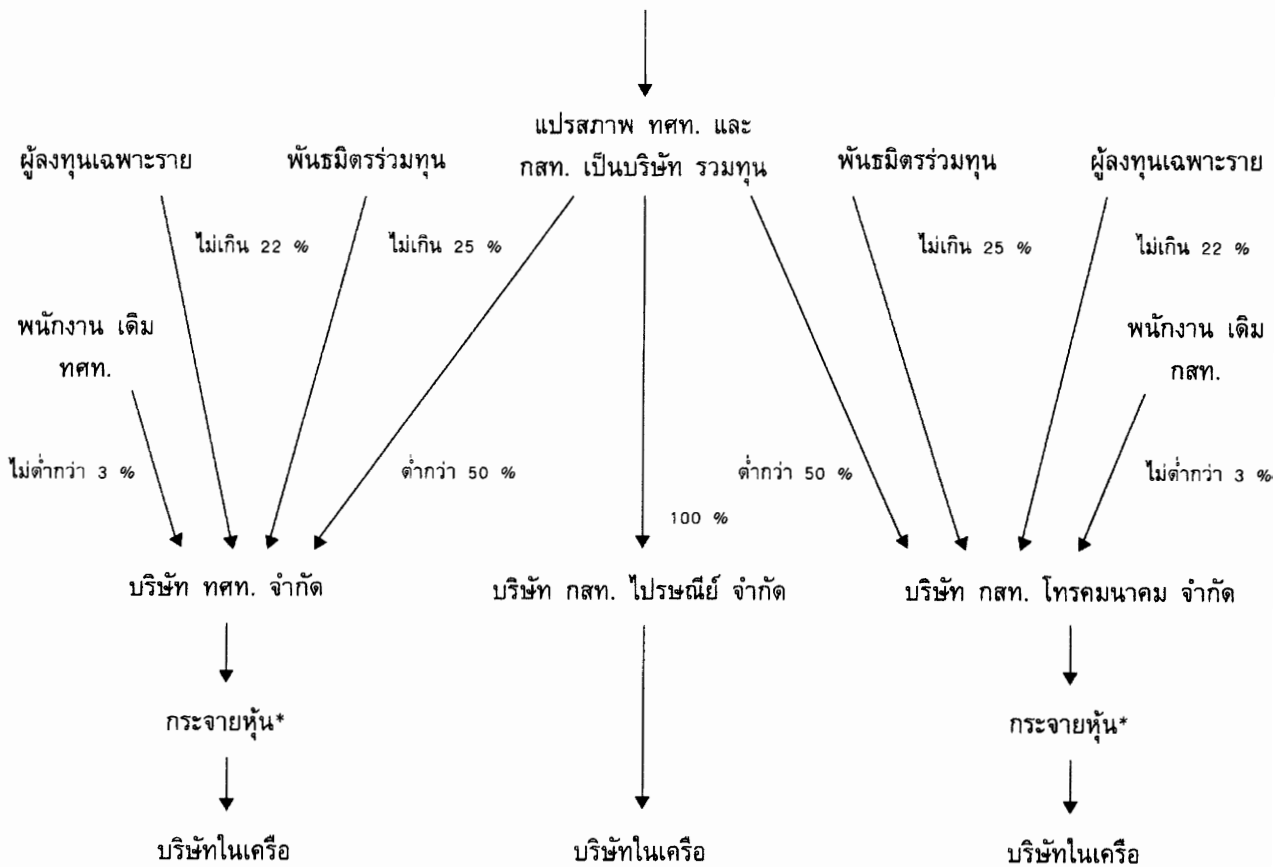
แปรสภาพ ทศท. และ กสท. เป็นบริษัท รวมทุน

ผู้ลงทุนเฉพาะราย

พันธมิตรร่วมทุน

พันธมิตรร่วมทุน

ผู้ลงทุนเฉพาะราย

ไม่เกิน 22 %

ไม่เกิน 25 %

ไม่เกิน 25 %

ไม่เกิน 22 %

พนักงาน เดิม ทศท.

พนักงาน เดิม กสท.

ไม่ต่ำกว่า 3 %

ต่ำกว่า 50 %

ต่ำกว่า 50 %

ไม่ต่ำกว่า 3 %

100 %

บริษัท ทศท. จำกัด

บริษัท กสท. ไปรษณีย์ จำกัด

บริษัท กสท. โทรคมนาคม จำกัด

กระจายหุ้น*

กระจายหุ้น*

บริษัทในเครือ

บริษัทในเครือ

บริษัทในเครือ